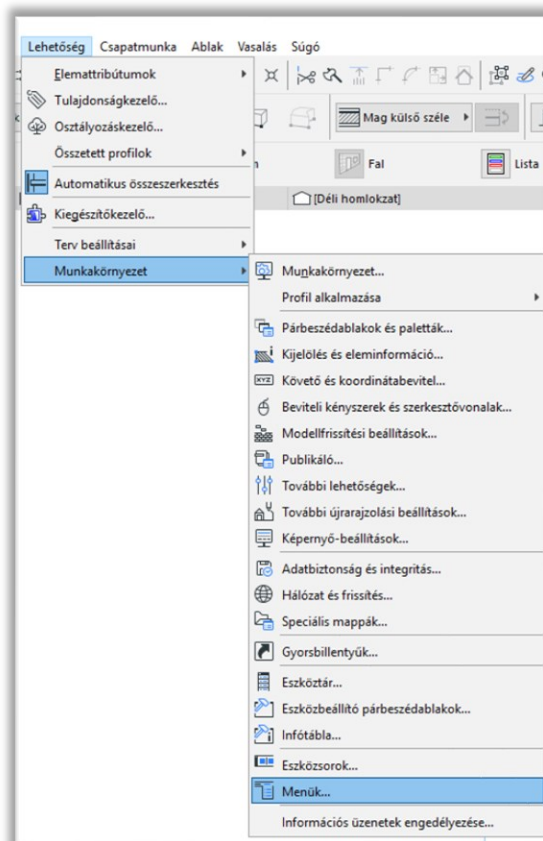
Lehetőség Csapatmunka Ablak Vasalás Súgó

Elemattribútumok
Tulajdonságkezelő...
Osztályozáskezelő...
Összetett profilok
Automatikus összeszerkesztés
Kiegészítőkezelő...
Terv beállításai
Munkakörnyezet

Mag külső széle
Fal
Lista
[Déli homlokzat]

Munkakörnyezet...
Profil alkalmazása
Párbeszédablakok és paletták...
Kijelölés és eleminformáció...
Követő és koordinátabevitel...
Beviteli kényszerek és szerkesztővonalak...
Modellfrissítési beállítások...
Publikáló...
További lehetőségek...
További újrarajzolási beállítások...
Képernyő-beállítások...
Adatbiztonság és integritás...
Hálózat és frissítés...
Speciális mappák...
Gyorsbillentyűk...
Eszköztár...
Eszközbeállító párbeszédablakok...
Infótábla...
Eszközsorok...
Menük...
Információs üzenetek engedélyezése...